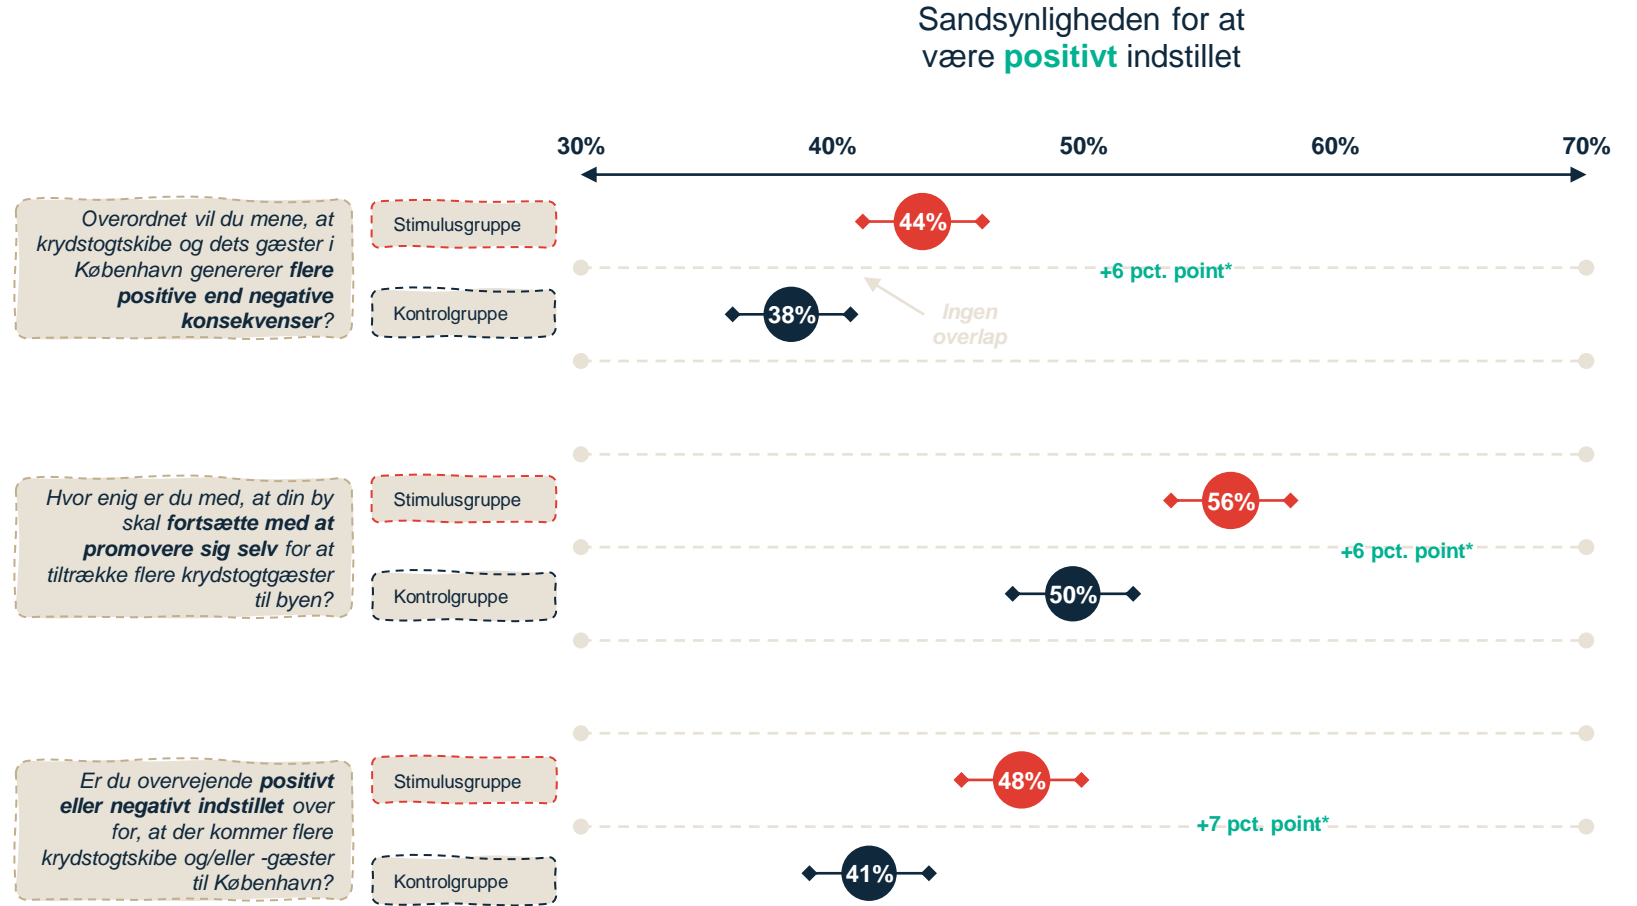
Sandsynligheden for at være positivt indstillet

30%
40%
50%
60%
70%

Overordnet vil du mene, at krydstogtskibe og dets gæster i København genererer flere positive end negative konsekvenser?

Stimulusgruppe
44%
+6 pct. point*
Kontrolgruppe
38%
Ingen overlap

Hvor enig er du med, at din by skal fortsætte med at promovere sig selv for at tiltrække flere krydstogtgæster til byen?

Stimulusgruppe
56%
+6 pct. point*
Kontrolgruppe
50%

Er du overvejende positivt eller negativt indstillet over for, at der kommer flere krydstogtskibe og/eller -gæster til København?

Stimulusgruppe
48%
+7 pct. point*
Kontrolgruppe
41%